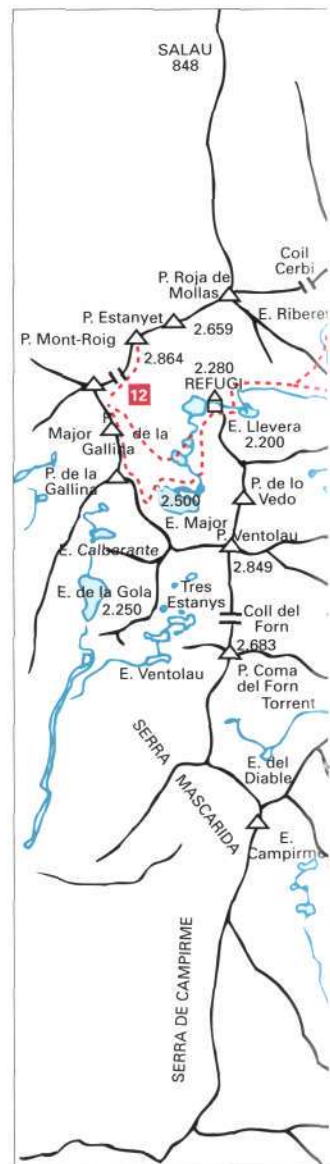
SALAU
848

Coll
Cerbi

P. Roja de
Mollas

E. Ribere

P. Estanyet
2.659

P. Mont-Roig
2.864

2.280
REFUGI

12

Major
de la
Gallina

E. Llevera
2.200

P. de la
Gallina

P. de lo
Vedo

2.500

E. Major

P. Ventolau

E. Calberante

2.849

Tres
Estanys

E. de la Gola
2.250

Coll del
Forn

2.683

E. Ventolau

P. Coma
del Forn
Torrent

SERRA

MASCARIDA

E. del
Diable

E.
Campirme

SERRA DE CAMPIRME